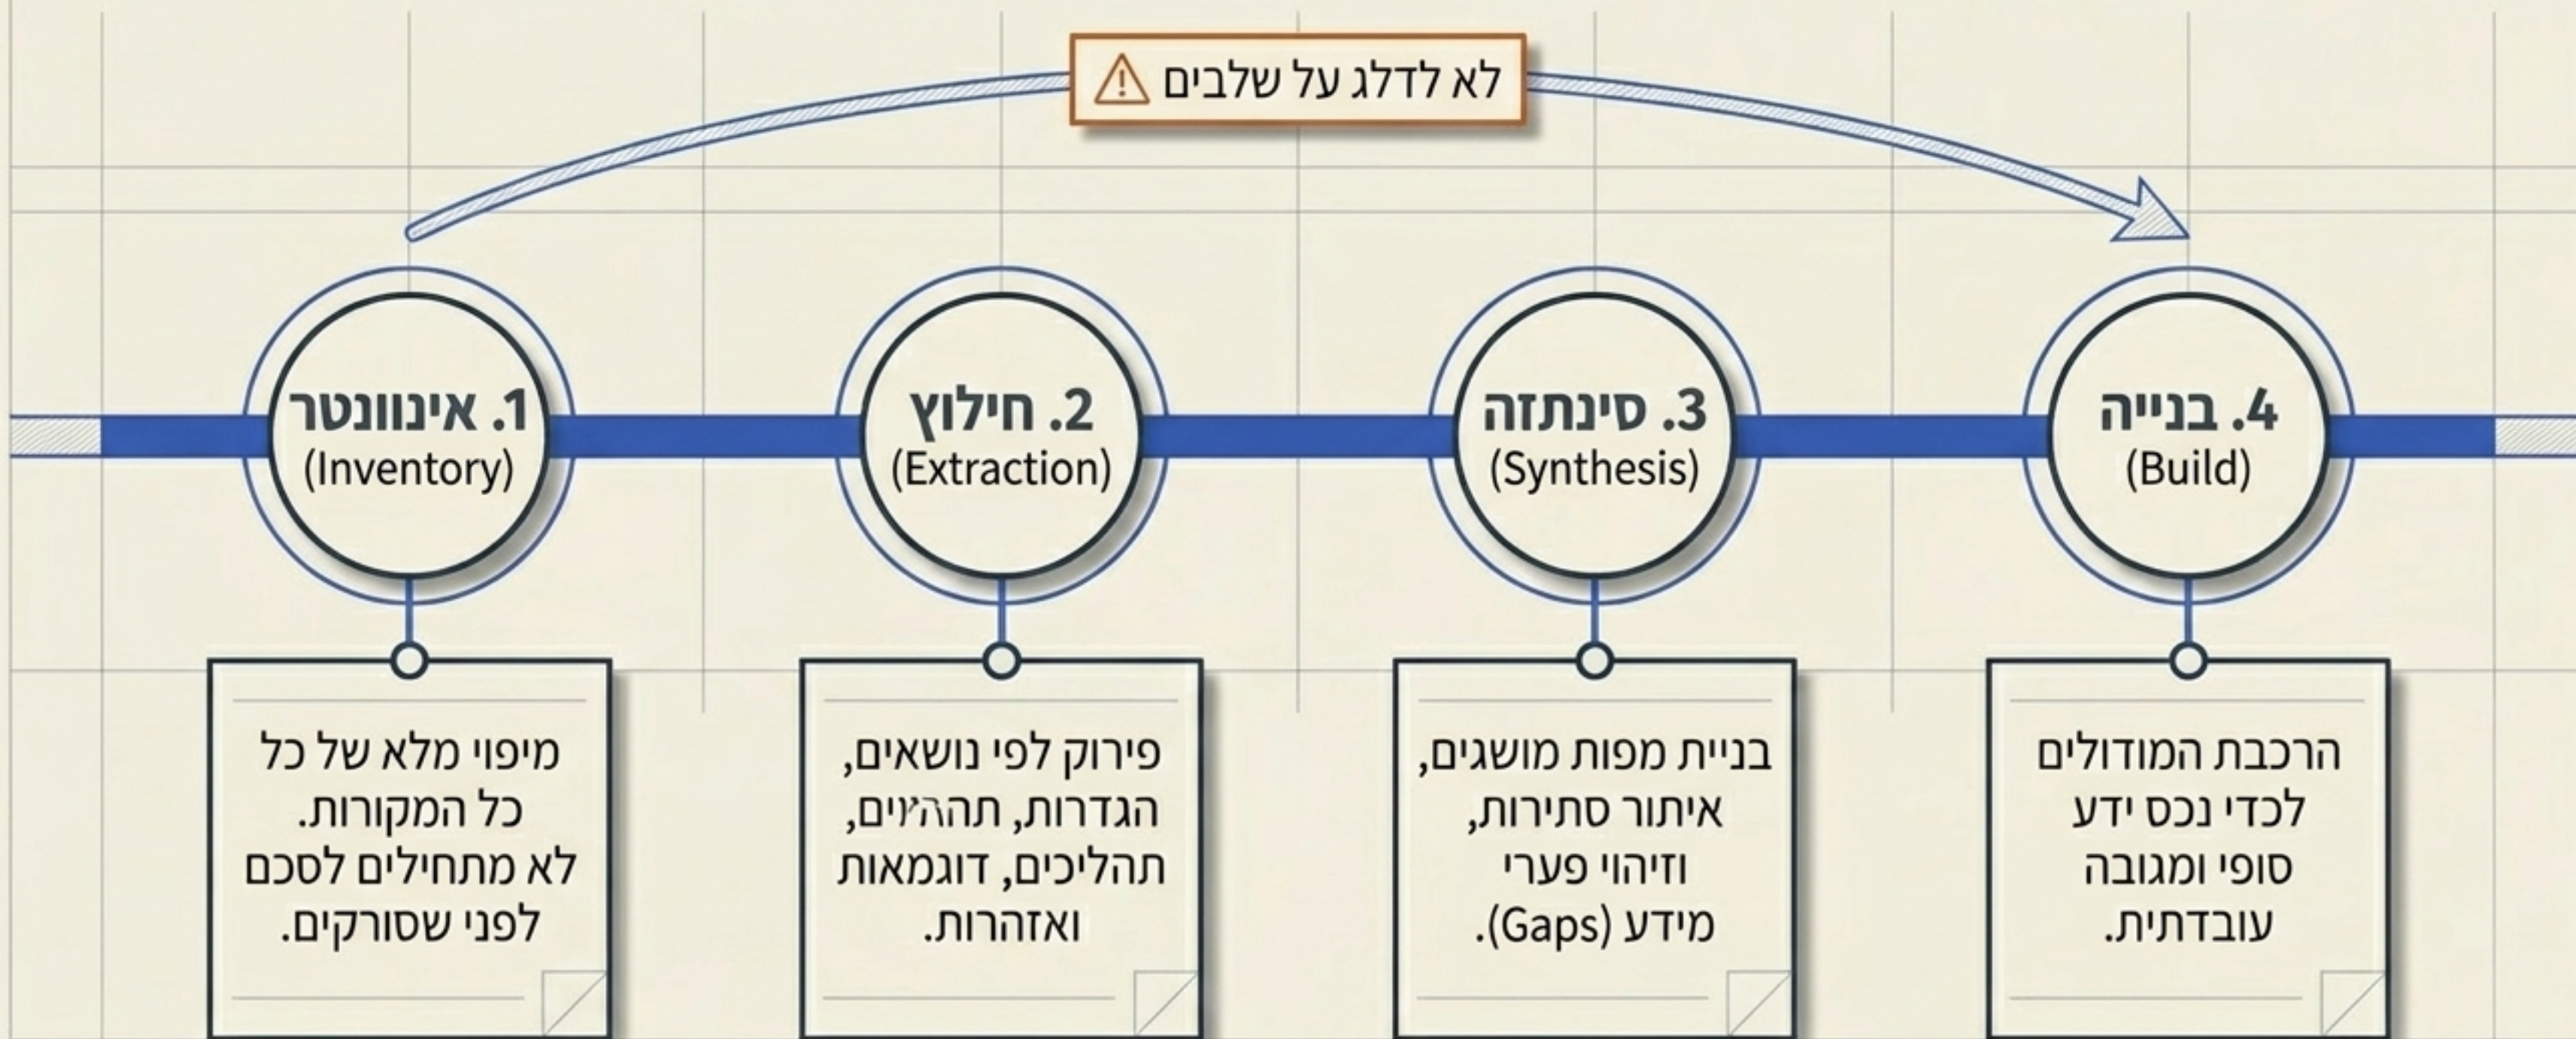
לא לדלג על שלבים

1. אינוונטר
(Inventory)

2. חילוץ
(Extraction)

3. סינתזה
(Synthesis)

4. בנייה
(Build)

מיפוי מלא של כל כל המקורות. לא מתחילים לסכם לפני שסורקים.

פירוק לפי נושאים, הגדרות, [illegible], תהליכים, דוגמאות ואזהרות.

בניית מפות מושגים, איתור סתירות, וזיהוי פערי מידע (Gaps).

הרכבת המודולים לכדי נכס ידע סופי ומגובה עובדתית.